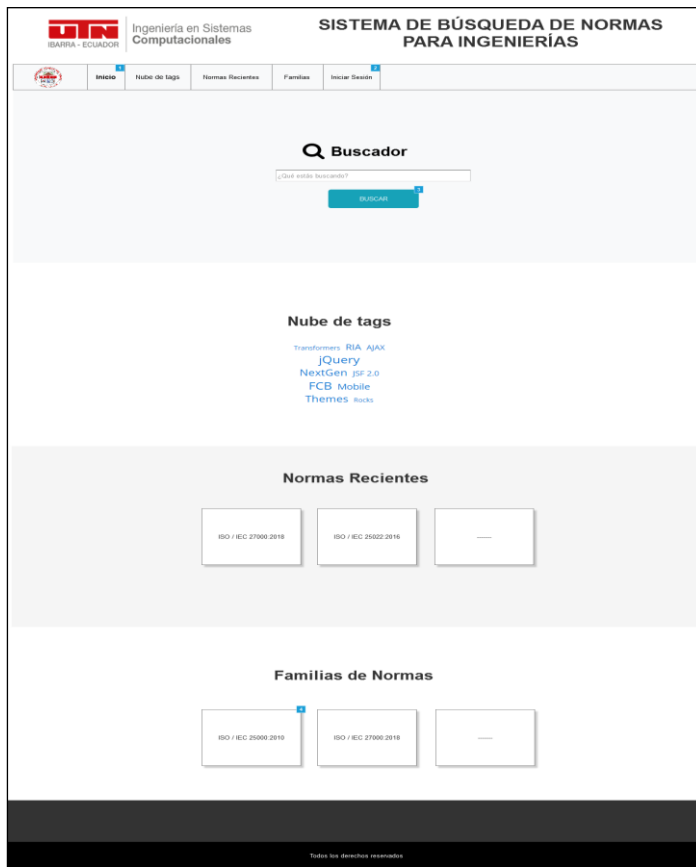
UTN
IBARRA - ECUADOR
Ingeniería en Sistemas
Computacionales

SISTEMA DE BÚSQUEDA DE NORMAS PARA INGENIERÍAS

1
Inicio
Nube de tags
Normas Recientes
Familias
2
Iniciar Sesión

Buscador
¿Qué estás buscando?
3
BUSCAR

Nube de tags
Transformers RIA AJAX
jQuery
NextGen JSF 2.0
FCB Mobile
Themes Rocks

Normas Recientes
ISO / IEC 27000:2018
ISO / IEC 25022:2016
——

Familias de Normas
4
ISO / IEC 25000:2010
ISO / IEC 27000:2018
——

Todos los derechos reservados